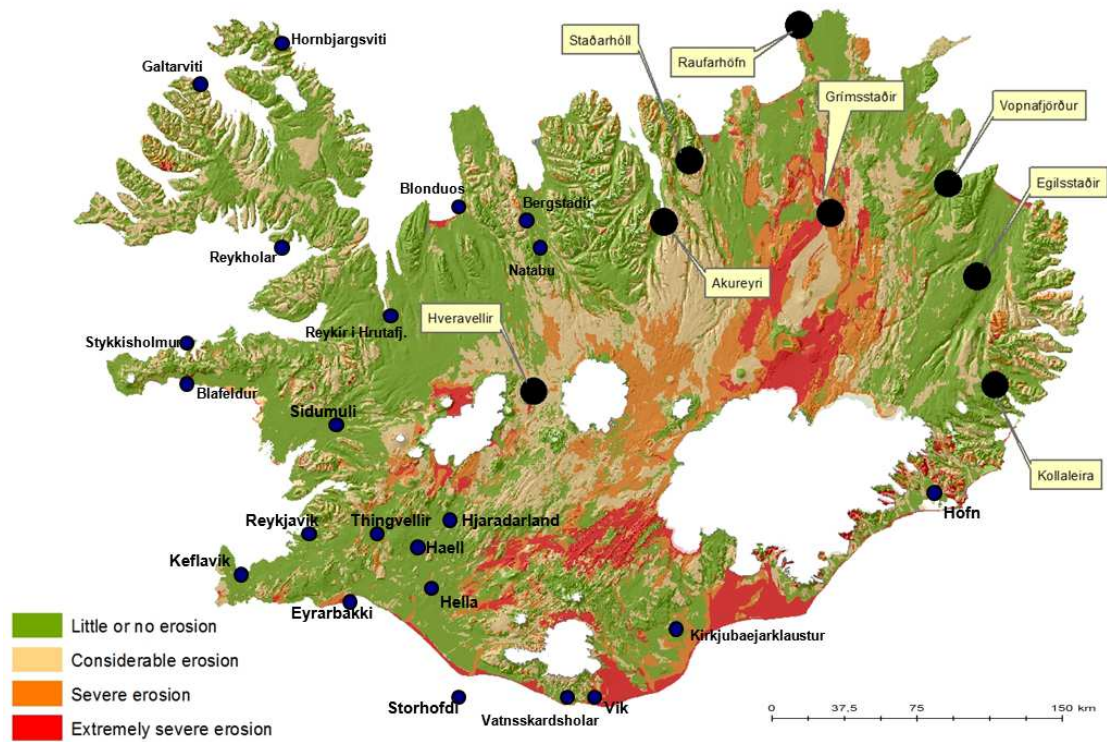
Hornbjargsviti
Galtarviti
Staðarhóll
Raufarhöfn
Grímsstaðir
Vopnafjörður
Egilsstaðir
Blonduos
Bergstadir
Natabu
Reykholar
Akureyri
Reykir i Hrutafj.
Hveravellir
Stykkisholmur
Blafeldur
Sidumuli
Kollaleira
Hofn
Reykjavik
Thingvellir
Hjaradarland
Haell
Keflavík
Hella
Eyrarbakki
Kirkjubaejarklaustur
Storhofdi
Vatnsskardsholar
Vik

Little or no erosion
Considerable erosion
Severe erosion
Extremely severe erosion

0 37,5 75 150 km